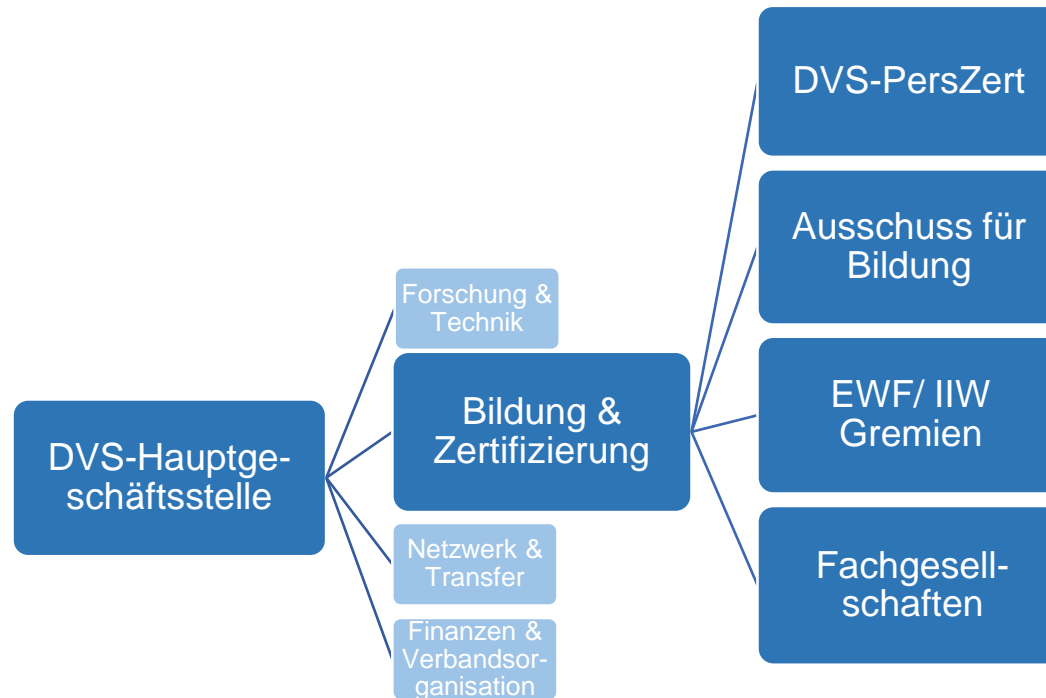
DVS-Hauptgeschäftsstelle

Forschung & Technik

Bildung & Zertifizierung

Netzwerk & Transfer

Finanzen & Verbandsorganisation

DVS-PersZert

Ausschuss für Bildung

EWF/ IIW Gremien

Fachgesellschaften